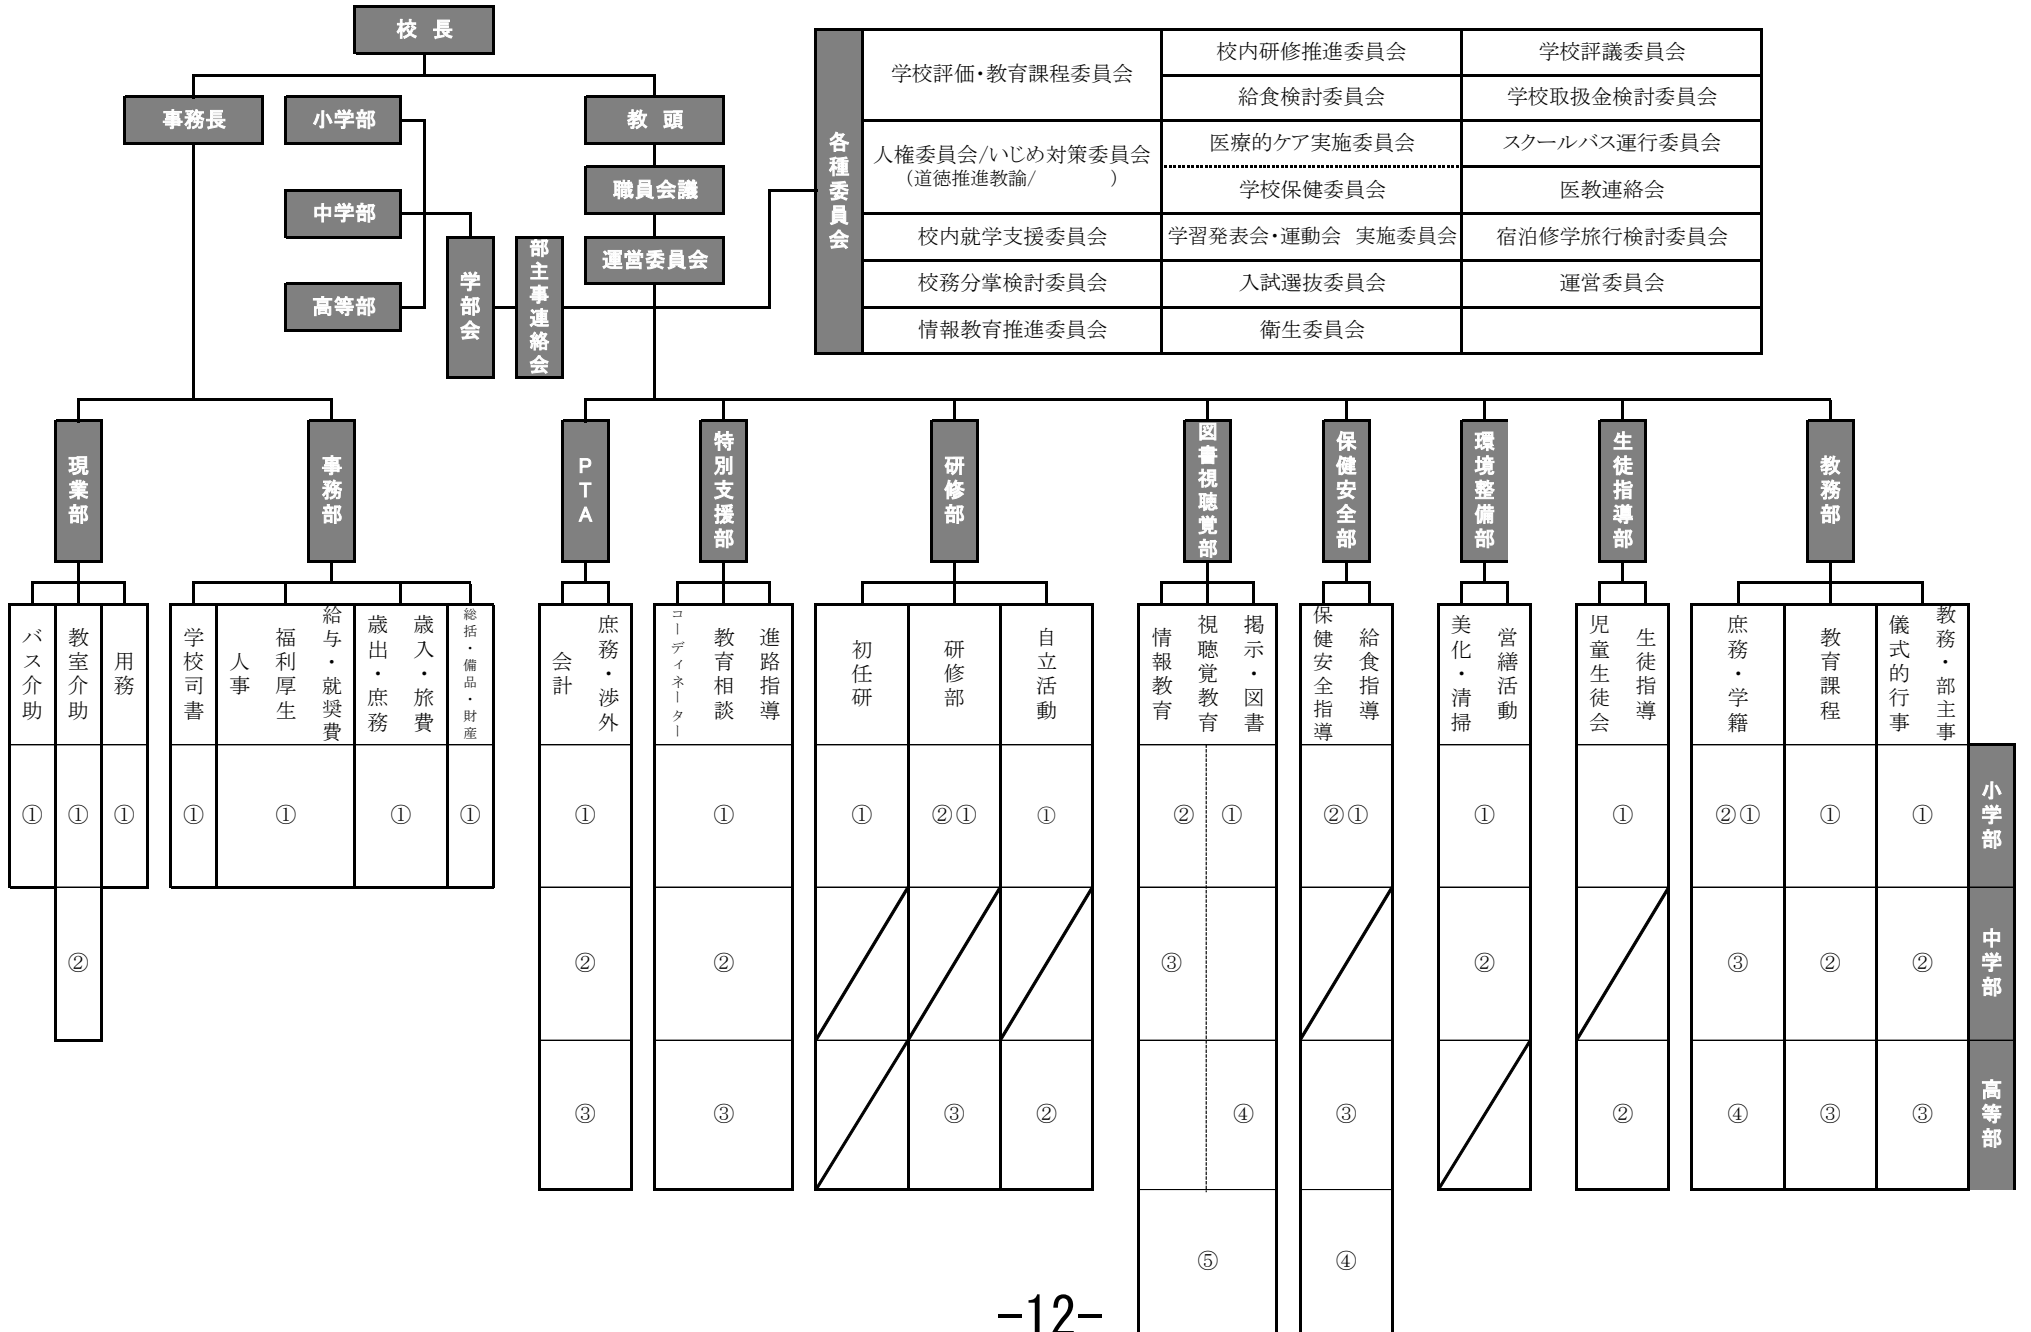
校 長

事務長　小学部　中学部　高等部　学部会　部主事連絡会　教 頭　職員会議　運営委員会

各種委員会

| 学校評価・教育課程委員会 | 校内研修推進委員会 | 学校評議委員会 |
|---|---|---|
| | 給食検討委員会 | 学校取扱金検討委員会 |
| 人権委員会/いじめ対策委員会（道徳推進教諭/　　　） | 医療的ケア実施委員会 | スクールバス運行委員会 |
| | 学校保健委員会 | 医教連絡会 |
| 校内就学支援委員会 | 学習発表会・運動会 実施委員会 | 宿泊修学旅行検討委員会 |
| 校務分掌検討委員会 | 入試選抜委員会 | 運営委員会 |
| 情報教育推進委員会 | 衛生委員会 | |

現業部
| バス介助 | 教室介助 | 用務 |
|---|---|---|
| ① | ① | ① |
| | ② | |

事務部
| 学校司書 | 人事 福利厚生 給与・就奨費 | 歳出・庶務 歳入・旅費 | 総括・備品・財産 |
|---|---|---|---|
| ① | ① | ① | ① |

PTA
| 会計 庶務・渉外 |
|---|
| ① |
| ② |
| ③ |

特別支援部
| コーディネーター 教育相談 進路指導 |
|---|
| ① |
| ② |
| ③ |

研修部
| 初任研 | 研修部 | 自立活動 |
|---|---|---|
| ① | ②① | ① |
| | | |
| | ③ | ② |

図書視聴覚部
| 情報教育 | 視聴覚教育 掲示・図書 |
|---|---|
| ② | ① |
| ③ | |
| | ④ |
| ⑤ | |

保健安全部
| 保健安全指導 給食指導 |
|---|
| ②① |
| |
| ③ |
| ④ |

環境整備部
| 美化・清掃 営繕活動 |
|---|
| ① |
| ② |
| |

生徒指導部
| 児童生徒会 生徒指導 |
|---|
| ① |
| |
| ② |

教務部
| 庶務・学籍 | 教育課程 | 儀式的行事 教務・部主事 | |
|---|---|---|---|
| ②① | ① | ① | 小学部 |
| ③ | ② | ② | 中学部 |
| ④ | ③ | ③ | 高等部 |

-12-